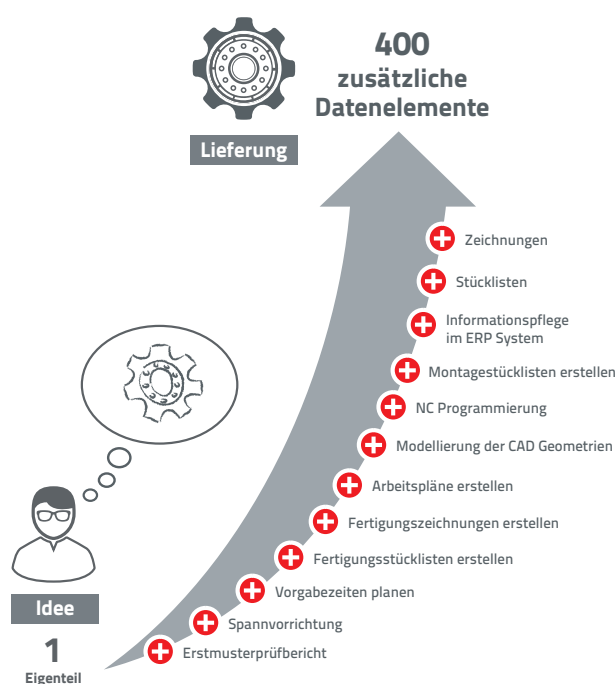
400
zusätzliche
Datenelemente

Lieferung

Zeichnungen
Stücklisten
Informationspflege im ERP System
Montagestücklisten erstellen
NC Programmierung
Modellierung der CAD Geometrien
Arbeitspläne erstellen
Fertigungszeichnungen erstellen
Fertigungsstücklisten erstellen
Vorgabezeiten planen
Spannvorrichtung
Erstmusterprüfbericht

Idee
1
Eigenteil